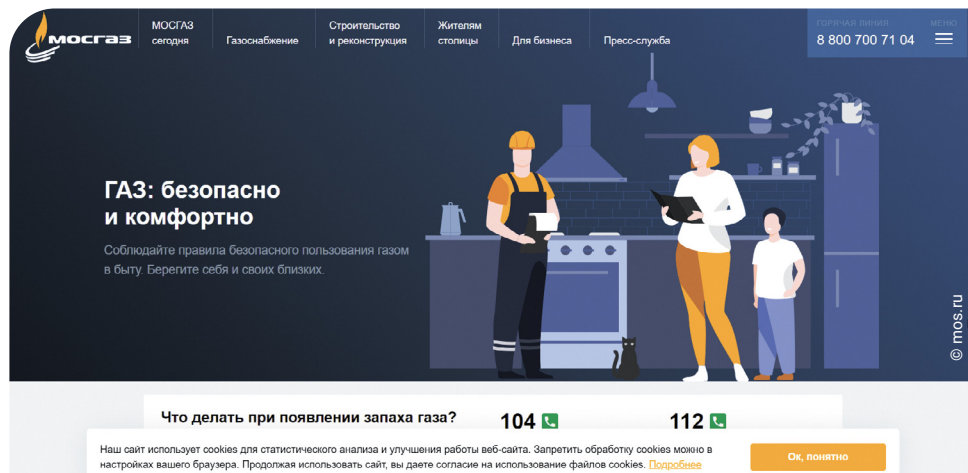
МОСГАЗ

МОСГАЗ сегодня
Газоснабжение
Строительство и реконструкция
Жителям столицы
Для бизнеса
Пресс-служба

ГОРЯЧАЯ ЛИНИЯ
8 800 700 71 04
МЕНЮ

ГАЗ: безопасно и комфортно

Соблюдайте правила безопасного пользования газом в быту. Берегите себя и своих близких.

© mos.ru

Что делать при появлении запаха газа?
104
112

Наш сайт использует cookies для статистического анализа и улучшения работы веб-сайта. Запретить обработку cookies можно в настройках вашего браузера. Продолжая использовать сайт, вы даете согласие на использование файлов cookies. Подробнее

Ок, понятно